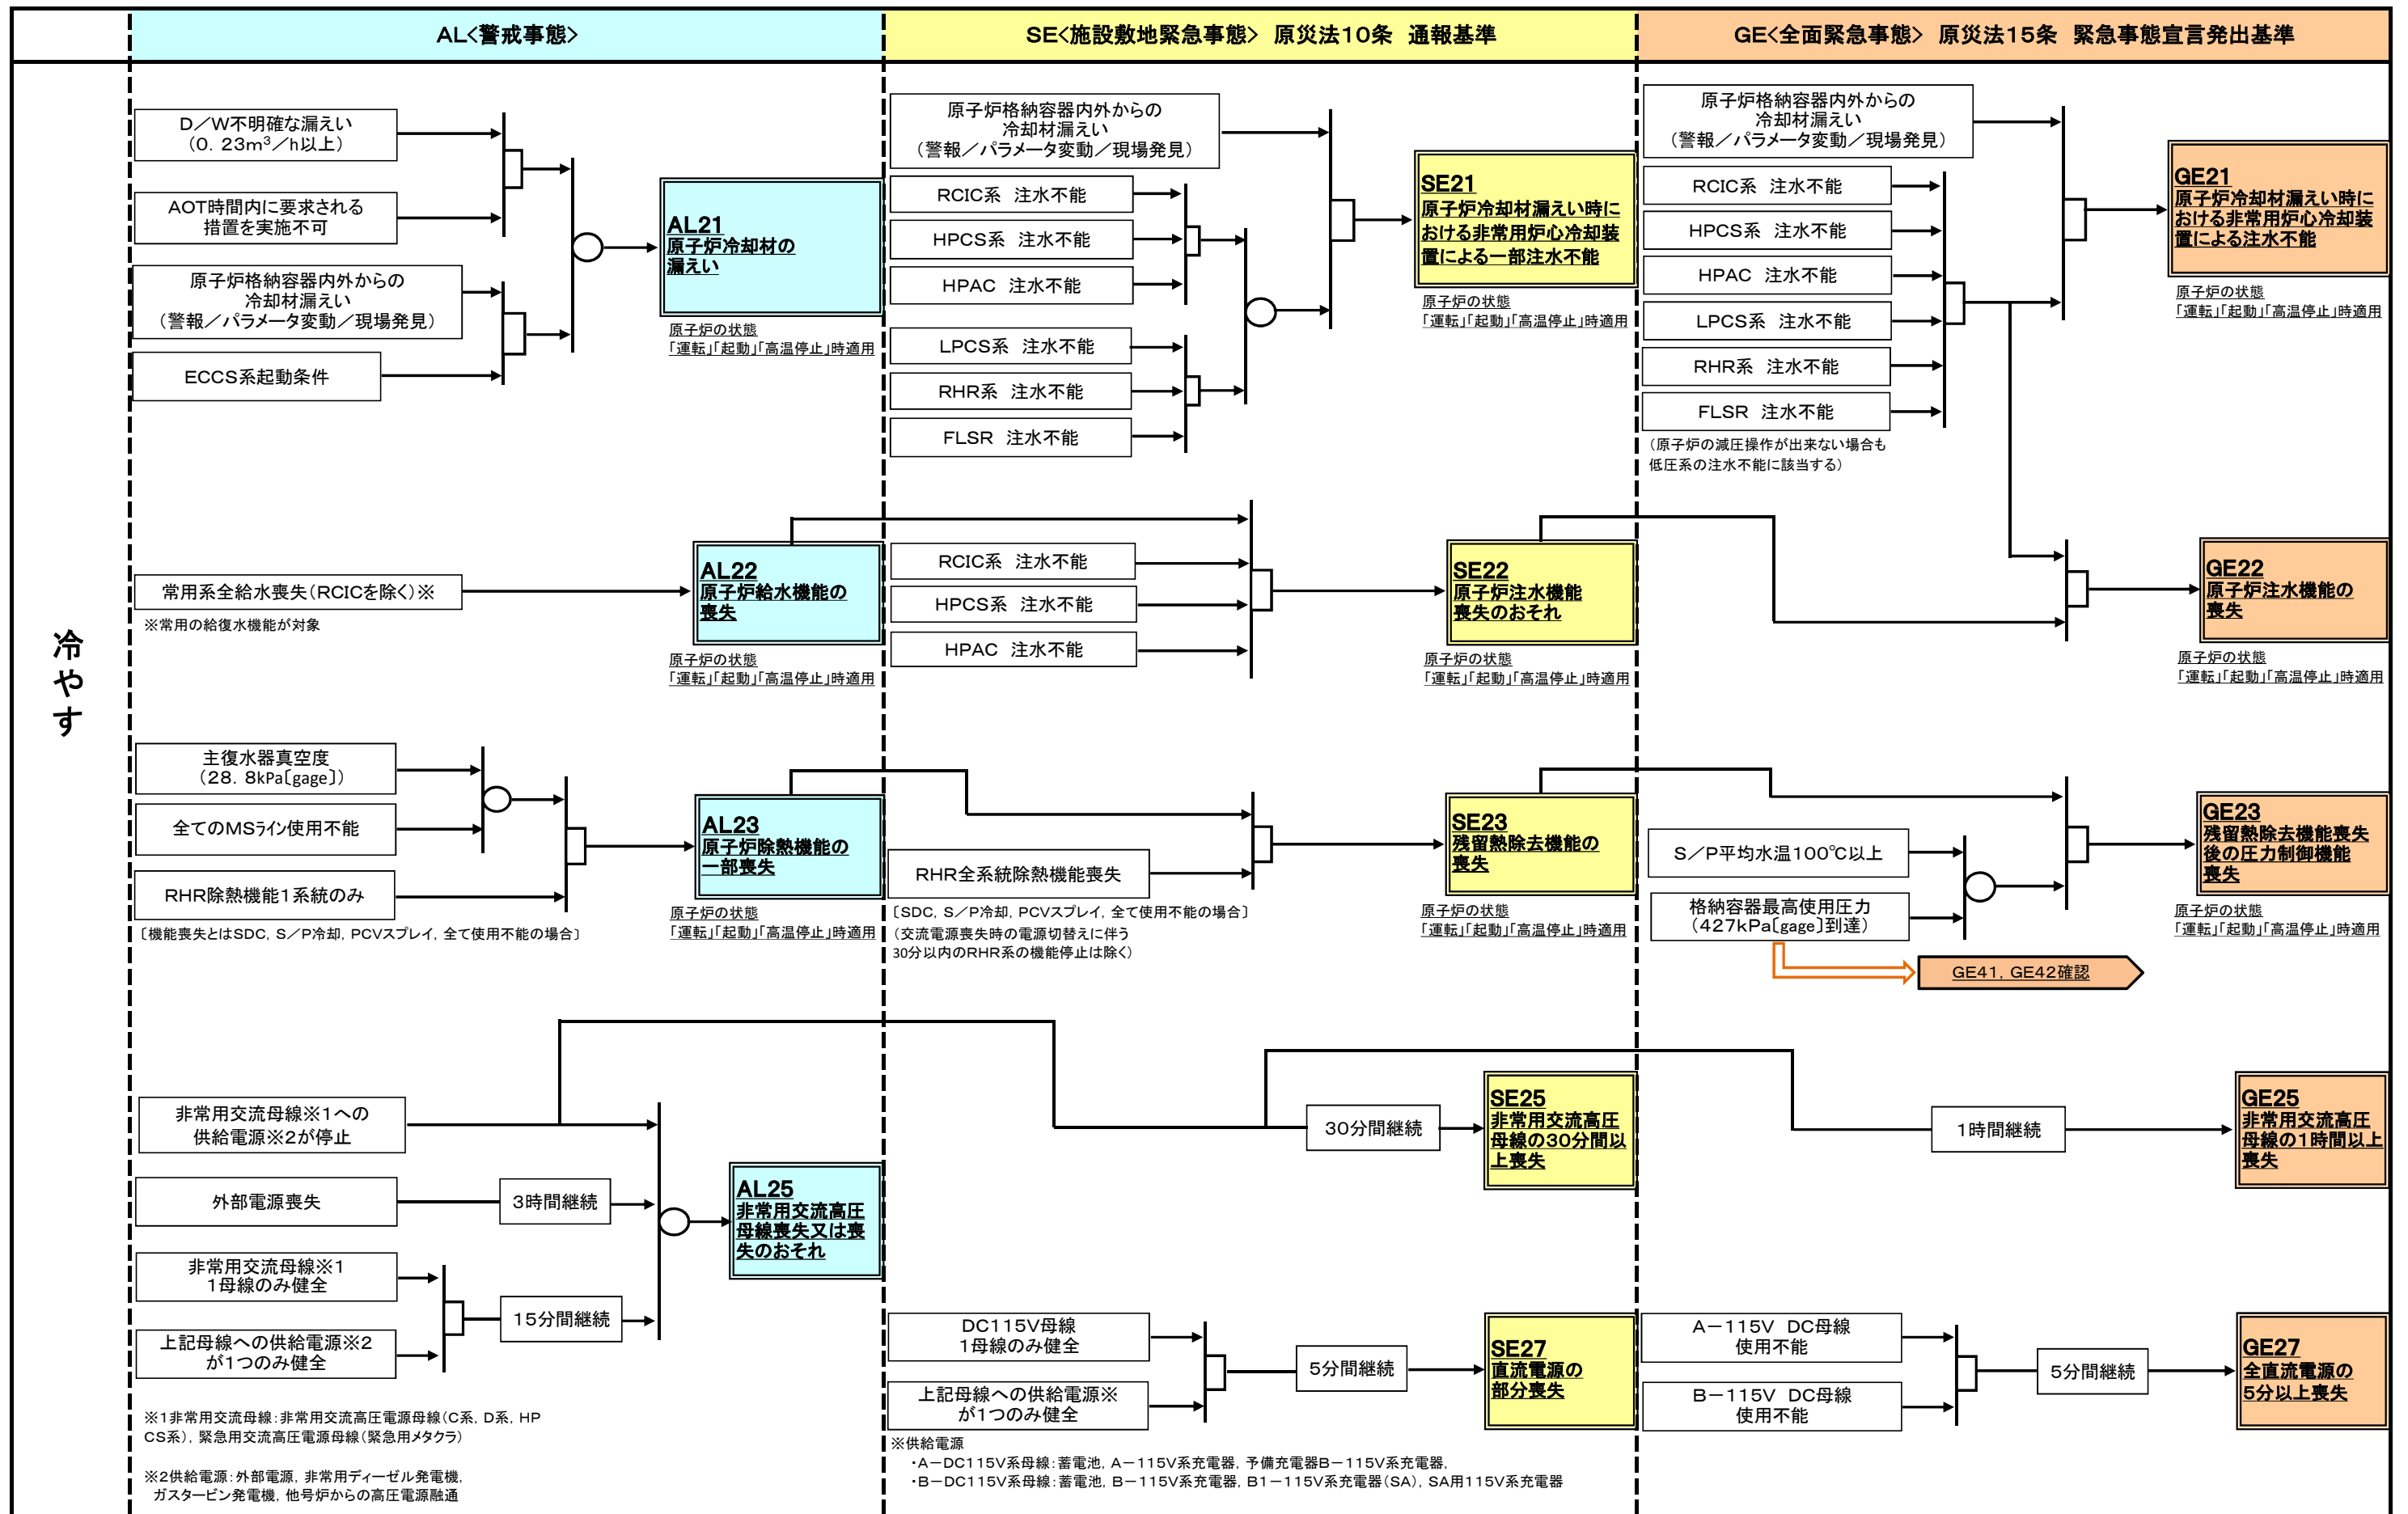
AL<警戒事態>

SE<施設敷地緊急事態> 原災法10条 通報基準

GE<全面緊急事態> 原災法15条 緊急事態宣言発出基準

冷やす

D/W不明確な漏えい（0．23m$^3$/h以上）

AOT時間内に要求される措置を実施不可

原子炉格納容器内外からの冷却材漏えい（警報/パラメータ変動/現場発見）

ECCS系起動条件

AL21
原子炉冷却材の漏えい

原子炉の状態
「運転」「起動」「高温停止」時適用

原子炉格納容器内外からの冷却材漏えい（警報/パラメータ変動/現場発見）

RCIC系 注水不能

HPCS系 注水不能

HPAC 注水不能

LPCS系 注水不能

RHR系 注水不能

FLSR 注水不能

SE21
原子炉冷却材漏えい時における非常用炉心冷却装置による一部注水不能

原子炉の状態
「運転」「起動」「高温停止」時適用

原子炉格納容器内外からの冷却材漏えい（警報/パラメータ変動/現場発見）

RCIC系 注水不能

HPCS系 注水不能

HPAC 注水不能

LPCS系 注水不能

RHR系 注水不能

FLSR 注水不能

（原子炉の減圧操作が出来ない場合も低圧系の注水不能に該当する）

GE21
原子炉冷却材漏えい時における非常用炉心冷却装置による注水不能

原子炉の状態
「運転」「起動」「高温停止」時適用

常用系全給水喪失（RCICを除く）※

※常用の給復水機能が対象

AL22
原子炉給水機能の喪失

原子炉の状態
「運転」「起動」「高温停止」時適用

RCIC系 注水不能

HPCS系 注水不能

HPAC 注水不能

SE22
原子炉注水機能喪失のおそれ

原子炉の状態
「運転」「起動」「高温停止」時適用

GE22
原子炉注水機能の喪失

原子炉の状態
「運転」「起動」「高温停止」時適用

主復水器真空度（28．8kPa[gage]）

全てのMSライン使用不能

RHR除熱機能1系統のみ

〔機能喪失とはSDC，S/P冷却，PCVスプレイ，全て使用不能の場合〕

AL23
原子炉除熱機能の一部喪失

原子炉の状態
「運転」「起動」「高温停止」時適用

RHR全系統除熱機能喪失

〔SDC，S/P冷却，PCVスプレイ，全て使用不能の場合〕
（交流電源喪失時の電源切替えに伴う30分以内のRHR系の機能停止は除く）

SE23
残留熱除去機能の喪失

原子炉の状態
「運転」「起動」「高温停止」時適用

S/P平均水温100℃以上

格納容器最高使用圧力（427kPa[gage]到達）

GE41，GE42確認

GE23
残留熱除去機能喪失後の圧力制御機能喪失

原子炉の状態
「運転」「起動」「高温停止」時適用

非常用交流母線※1への供給電源※2が停止

外部電源喪失

3時間継続

非常用交流母線※1 1母線のみ健全

上記母線への供給電源※2が1つのみ健全

15分間継続

AL25
非常用交流高圧母線喪失又は喪失のおそれ

30分間継続

SE25
非常用交流高圧母線の30分間以上喪失

1時間継続

GE25
非常用交流高圧母線の1時間以上喪失

DC115V母線 1母線のみ健全

上記母線への供給電源※が1つのみ健全

5分間継続

SE27
直流電源の部分喪失

A−115V DC母線 使用不能

B−115V DC母線 使用不能

5分間継続

GE27
全直流電源の5分以上喪失

※1非常用交流母線：非常用交流高圧電源母線（C系，D系，HPCS系），緊急用交流高圧電源母線（緊急用メタクラ）

※2供給電源：外部電源，非常用ディーゼル発電機，ガスタービン発電機，他号炉からの高圧電源融通

※供給電源
・A−DC115V系母線：蓄電池，A−115V系充電器，予備充電器B−115V系充電器，
・B−DC115V系母線：蓄電池，B−115V系充電器，B1−115V系充電器（SA），SA用115V系充電器